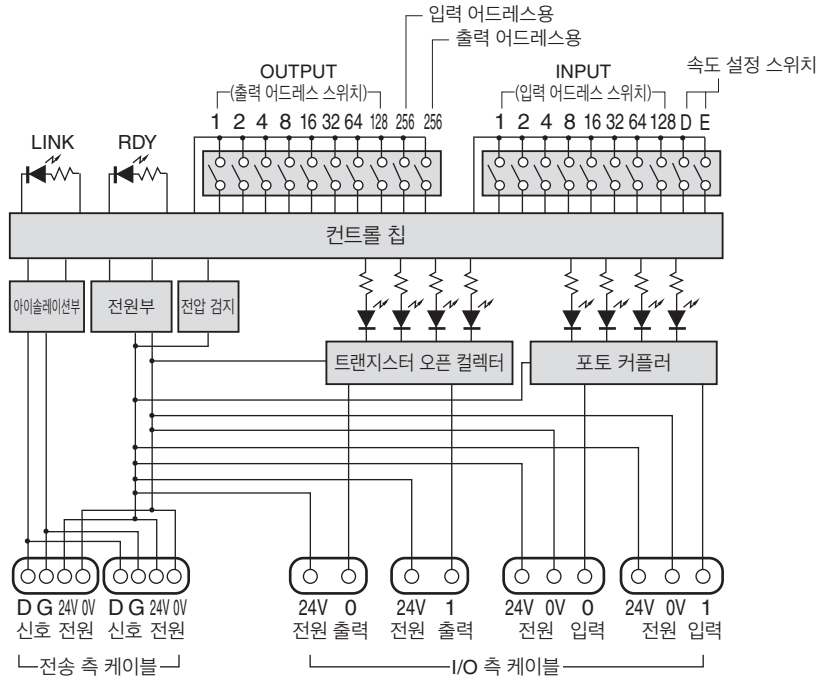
입력 어드레스용
출력 어드레스용

OUTPUT
(출력 어드레스 스위치)
1 2 4 8 16 32 64 128 256 256

INPUT
(입력 어드레스 스위치)
1 2 4 8 16 32 64 128 D E

속도 설정 스위치

LINK
RDY

컨트롤 칩

아이솔레이션부
전원부
전압 검지

트랜지스터 오픈 컬렉터
포토 커플러

D G 24V 0V
신호 전원
D G 24V 0V
신호 전원
전송 측 케이블

24V 0
전원 출력
24V 1
전원 출력
24V 0V 0
전원 입력
24V 0V 1
전원 입력
I/O 측 케이블